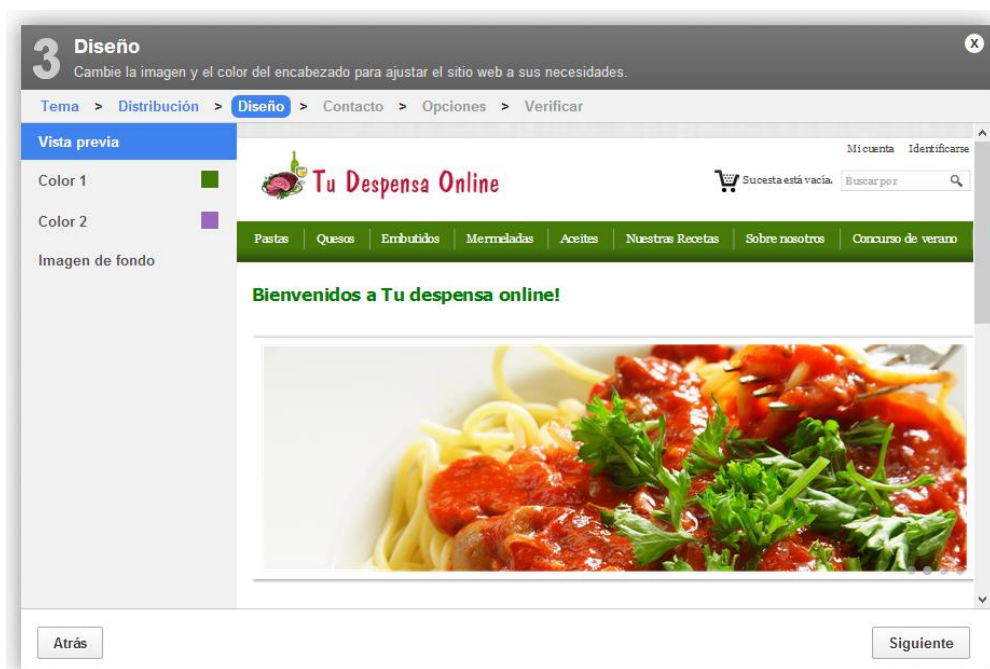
3 Diseño
Cambie la imagen y el color del encabezado para ajustar el sitio web a sus necesidades.

Tema > Distribución > Diseño > Contacto > Opciones > Verificar

Vista previa
Color 1
Color 2
Imagen de fondo

Mi cuenta Identificarse
Tu Despensa Online
Su cesta está vacía. Buscar por

Pastas | Quesos | Embutidos | Mermeladas | Aceites | Nuestras Recetas | Sobre nosotros | Concurso de verano

Bienvenidos a Tu despensa online!

Atrás
Siguiente